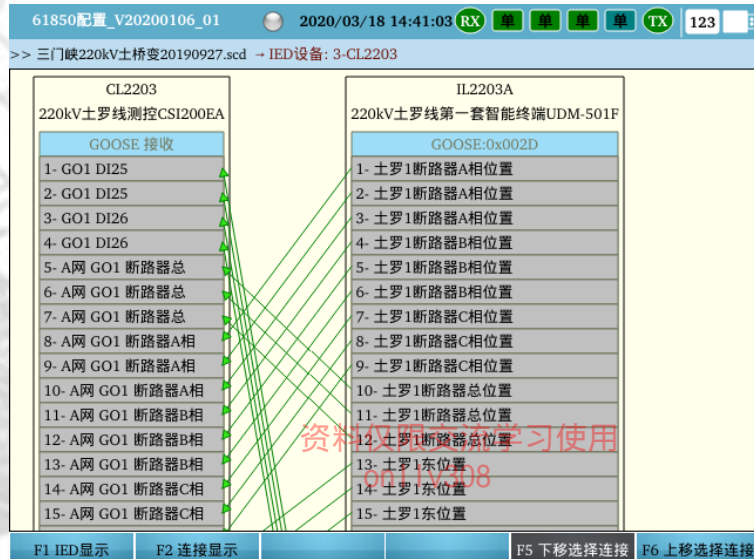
61850配置_V20200106_01　2020/03/18 14:41:03 RX 单 单 单 单 TX 123

>> 三门峡220kV土桥变20190927.scd → IED设备: 3-CL2203

CL2203
220kV土罗线测控CSI200EA

GOOSE 接收
1- GO1 DI25
2- GO1 DI25
3- GO1 DI26
4- GO1 DI26
5- A网 GO1 断路器总
6- A网 GO1 断路器总
7- A网 GO1 断路器总
8- A网 GO1 断路器A相
9- A网 GO1 断路器A相
10- A网 GO1 断路器A相
11- A网 GO1 断路器B相
12- A网 GO1 断路器B相
13- A网 GO1 断路器B相
14- A网 GO1 断路器C相
15- A网 GO1 断路器C相

IL2203A
220kV土罗线第一套智能终端UDM-501F

GOOSE:0x002D
1- 土罗1断路器A相位置
2- 土罗1断路器A相位置
3- 土罗1断路器A相位置
4- 土罗1断路器B相位置
5- 土罗1断路器B相位置
6- 土罗1断路器B相位置
7- 土罗1断路器C相位置
8- 土罗1断路器C相位置
9- 土罗1断路器C相位置
10- 土罗1断路器总位置
11- 土罗1断路器总位置
12- 土罗1断路器总位置
13- 土罗1东位置
14- 土罗1东位置
15- 土罗1东位置

资料仅限交流学习使用
00171708

F1 IED显示　F2 连接显示　F5 下移选择连接　F6 上移选择连接